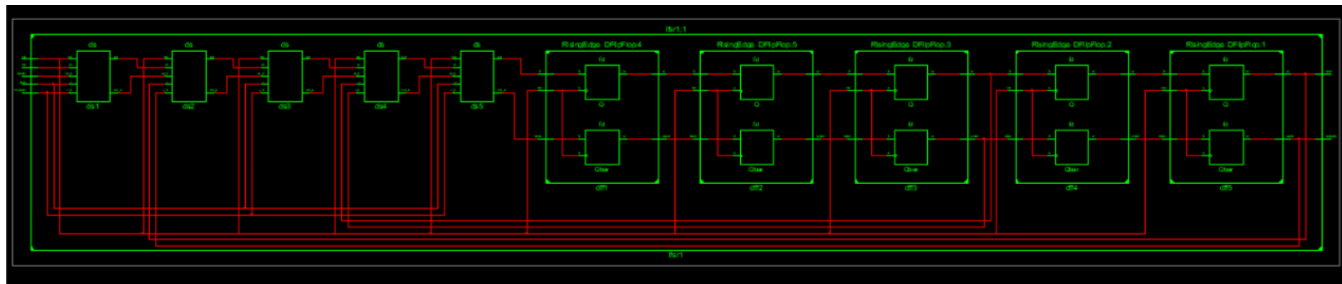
lfsr1:1

ds ds ds ds ds

ds1 ds2 ds3 ds4 ds5

RisingEdge_DFlipFlop:4
Q
Qbar
dff1

RisingEdge_DFlipFlop:5
Q
Qbar
dff2

RisingEdge_DFlipFlop:3
Q
Qbar
dff3

RisingEdge_DFlipFlop:2
Q
Qbar
dff4

RisingEdge_DFlipFlop:1
Q
Qbar
dff5

lfsr1